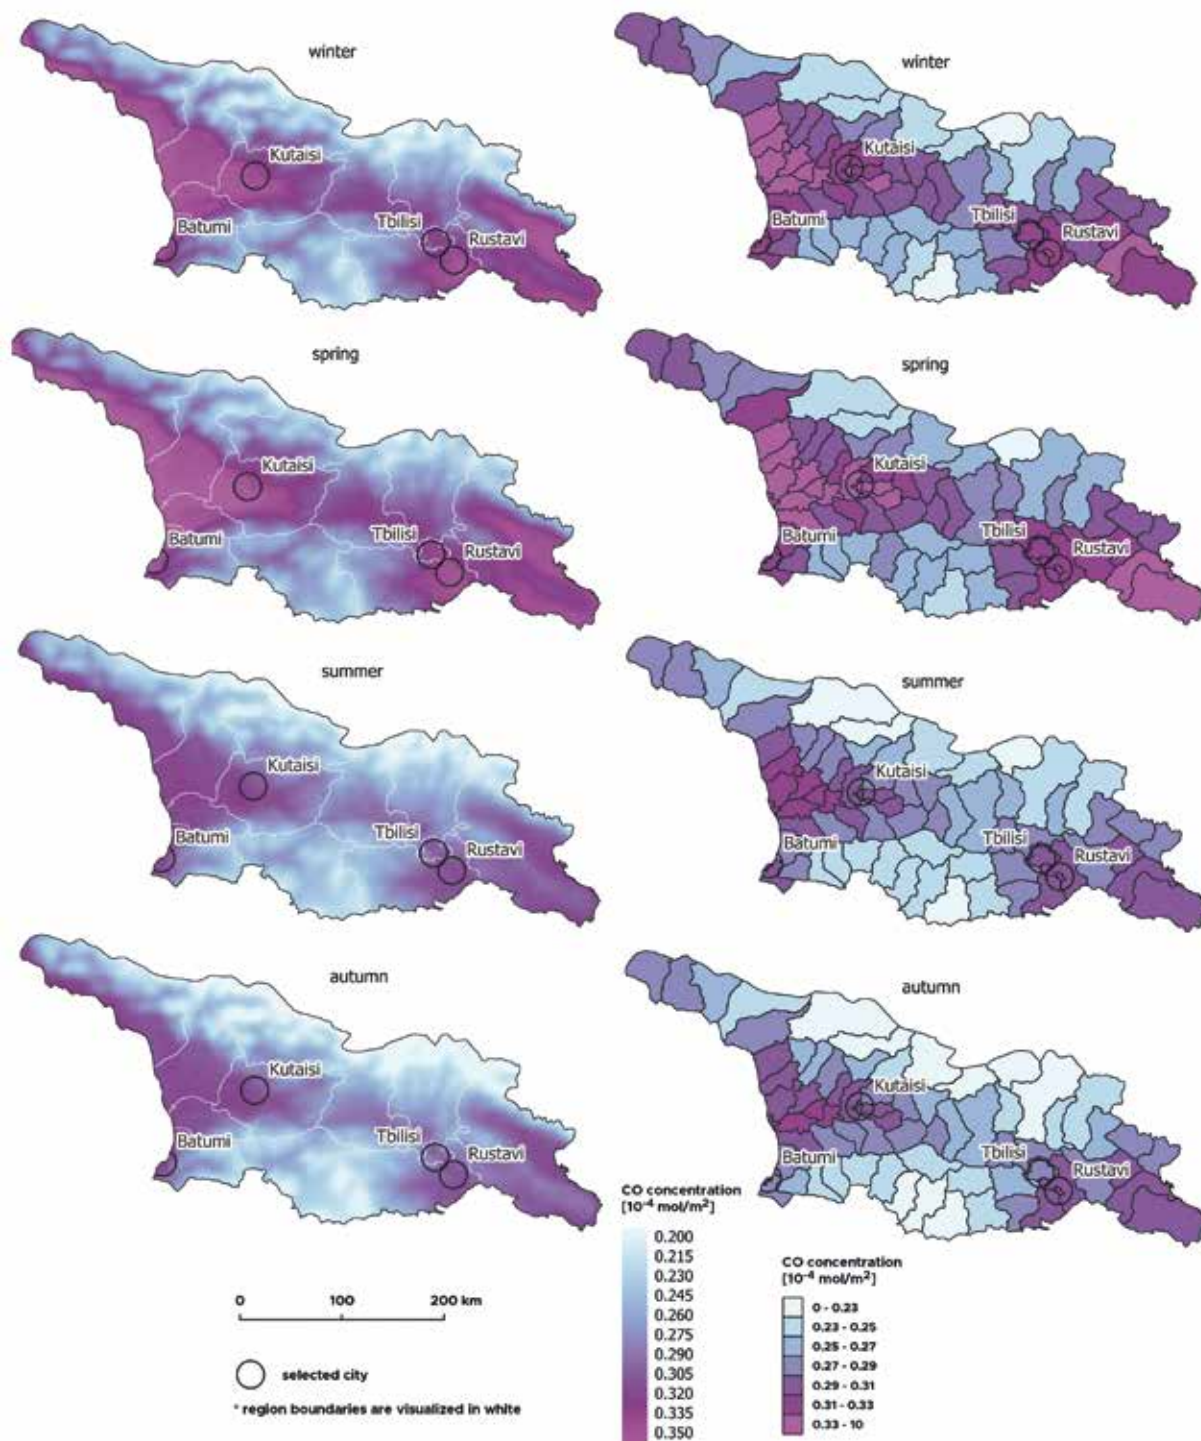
winter

Kutaisi
Batumi
Tbilisi
Rustavi

winter

Kutaisi
Batumi
Tbilisi
Rustavi

spring

Kutaisi
Batumi
Tbilisi
Rustavi

spring

Kutaisi
Batumi
Tbilisi
Rustavi

summer

Kutaisi
Batumi
Tbilisi
Rustavi

summer

Kutaisi
Batumi
Tbilisi
Rustavi

autumn

Kutaisi
Batumi
Tbilisi
Rustavi

autumn

Kutaisi
Batumi
Tbilisi
Rustavi

0 100 200 km

selected city

* region boundaries are visualized in white

CO concentration [$10^{-4}$ mol/m$^2$]
0.200
0.215
0.230
0.245
0.260
0.275
0.290
0.305
0.320
0.335
0.350

CO concentration [$10^{-4}$ mol/m$^2$]
0 - 0.23
0.23 - 0.25
0.25 - 0.27
0.27 - 0.29
0.29 - 0.31
0.31 - 0.33
0.33 - 10